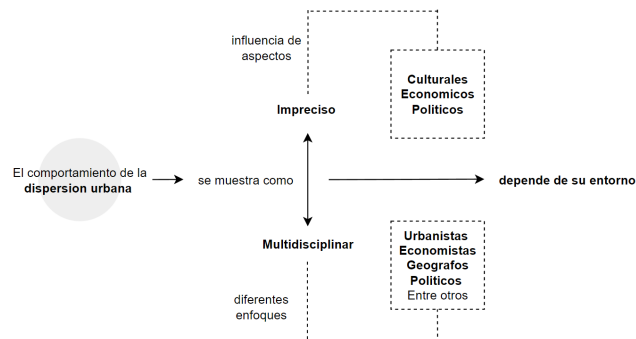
influencia de aspectos

Culturales
Economicos
Politicos

Impreciso

El comportamiento de la **dispersion urbana**

se muestra como

depende de su entorno

Multidisciplinar

Urbanistas
Economistas
Geografos
Politicos
Entre otros

diferentes enfoques